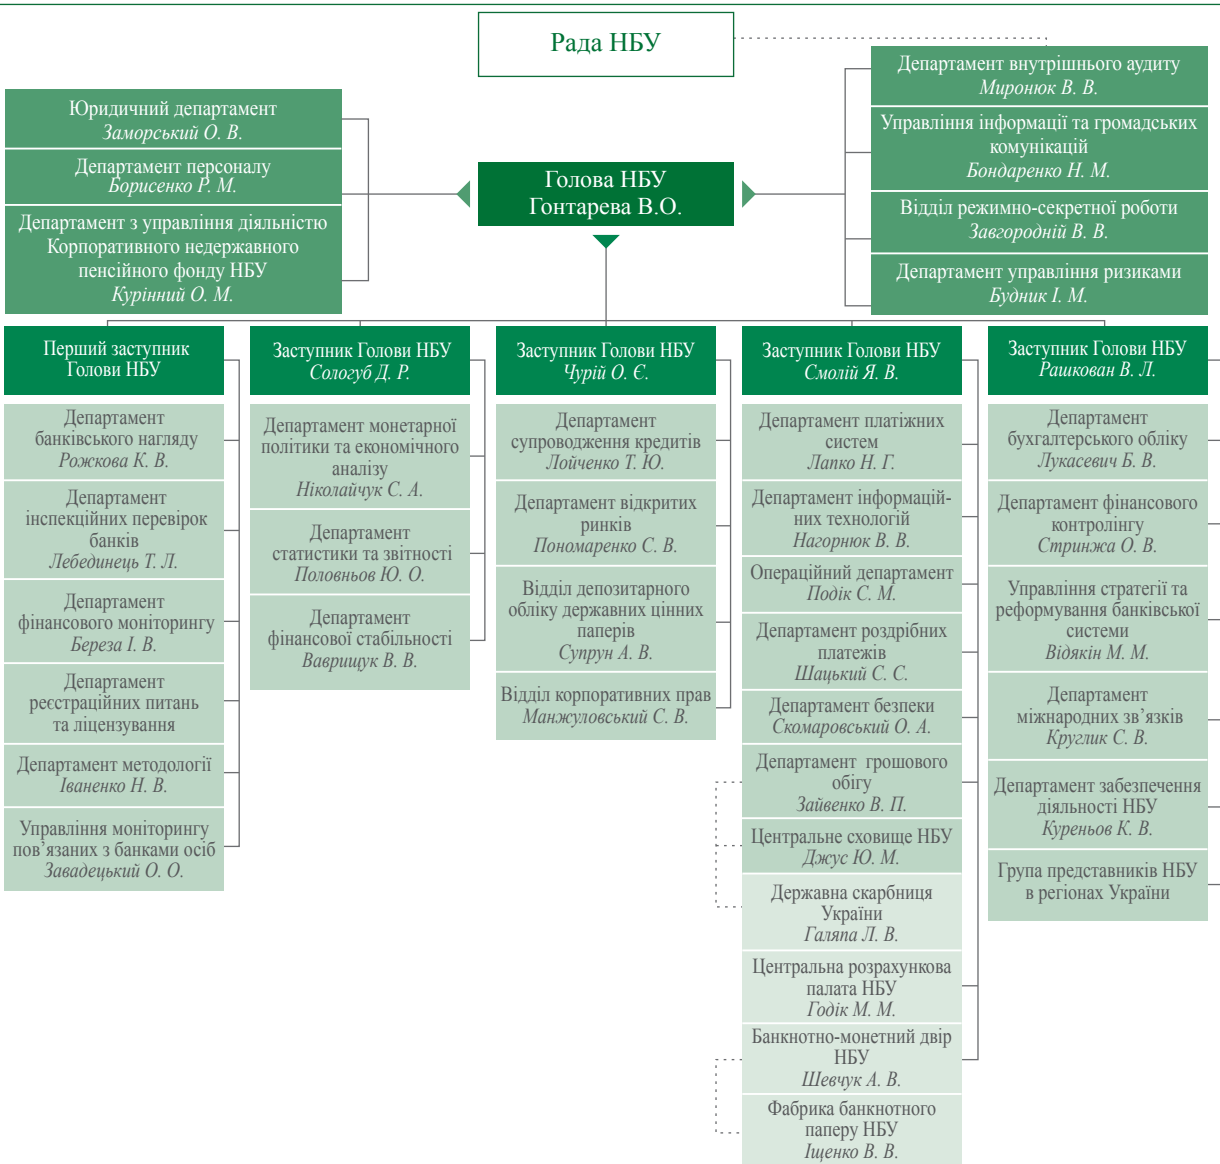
Рада НБУ

Юридичний департамент
Заморський О. В.

Департамент персоналу
Борисенко Р. М.

Департамент з управління діяльністю Корпоративного недержавного пенсійного фонду НБУ
Курінний О. М.

Голова НБУ
Гонтарева В.О.

Департамент внутрішнього аудиту
Миронюк В. В.

Управління інформації та громадських комунікацій
Бондаренко Н. М.

Відділ режимно-секретної роботи
Завгородній В. В.

Департамент управління ризиками
Будник І. М.

Перший заступник Голови НБУ

Департамент банківського нагляду
Рожкова К. В.

Департамент інспекційних перевірок банків
Лебединець Т. Л.

Департамент фінансового моніторингу
Береза І. В.

Департамент реєстраційних питань та ліцензування

Департамент методології
Іваненко Н. В.

Управління моніторингу пов'язаних з банками осіб
Завадецький О. О.

Заступник Голови НБУ
Сологуб Д. Р.

Департамент монетарної політики та економічного аналізу
Ніколайчук С. А.

Департамент статистики та звітності
Половньов Ю. О.

Департамент фінансової стабільності
Ваврищук В. В.

Заступник Голови НБУ
Чурій О. Є.

Департамент супроводження кредитів
Лойченко Т. Ю.

Департамент відкритих ринків
Пономаренко С. В.

Відділ депозитарного обліку державних цінних паперів
Супрун А. В.

Відділ корпоративних прав
Манжуловський С. В.

Заступник Голови НБУ
Смолій Я. В.

Департамент платіжних систем
Лапко Н. Г.

Департамент інформаційних технологій
Нагорнюк В. В.

Операційний департамент
Подік С. М.

Департамент роздрібних платежів
Шацький С. С.

Департамент безпеки
Скомаровський О. А.

Департамент грошового обігу
Зайвенко В. П.

Центральне сховище НБУ
Джус Ю. М.

Державна скарбниця України
Галяпа Л. В.

Центральна розрахункова палата НБУ
Годік М. М.

Банкнотно-монетний двір НБУ
Шевчук А. В.

Фабрика банкнотного паперу НБУ
Іщенко В. В.

Заступник Голови НБУ
Рашкован В. Л.

Департамент бухгалтерського обліку
Лукасевич Б. В.

Департамент фінансового контролінгу
Стринжа О. В.

Управління стратегії та реформування банківської системи
Відякін М. М.

Департамент міжнародних зв'язків
Круглик С. В.

Департамент забезпечення діяльності НБУ
Куреньов К. В.

Група представників НБУ в регіонах України